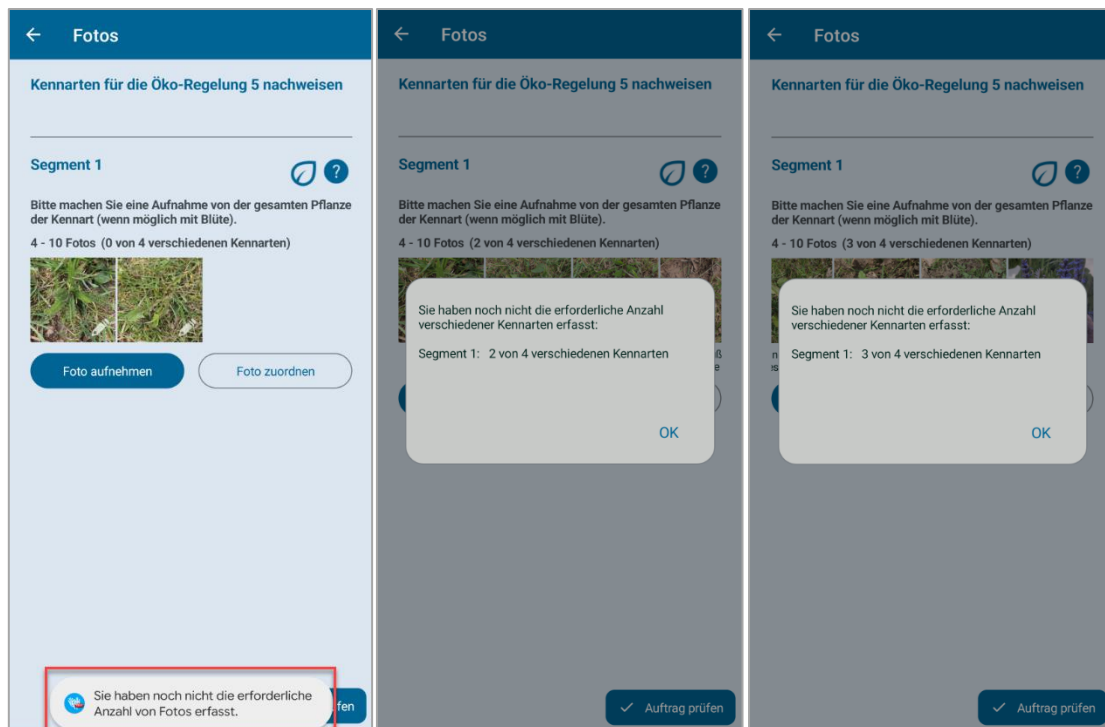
Fotos

Kennarten für die Öko-Regelung 5 nachweisen

Segment 1

?

Bitte machen Sie eine Aufnahme von der gesamten Pflanze der Kennart (wenn möglich mit Blüte).

4 - 10 Fotos (0 von 4 verschiedenen Kennarten)

Foto aufnehmen

Foto zuordnen

Sie haben noch nicht die erforderliche Anzahl von Fotos erfasst.

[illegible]fen

Fotos

Kennarten für die Öko-Regelung 5 nachweisen

Segment 1

?

Bitte machen Sie eine Aufnahme von der gesamten Pflanze der Kennart (wenn möglich mit Blüte).

4 - 10 Fotos (2 von 4 verschiedenen Kennarten)

Sie haben noch nicht die erforderliche Anzahl verschiedener Kennarten erfasst:

Segment 1: 2 von 4 verschiedenen Kennarten

OK

Auftrag prüfen

Fotos

Kennarten für die Öko-Regelung 5 nachweisen

Segment 1

?

Bitte machen Sie eine Aufnahme von der gesamten Pflanze der Kennart (wenn möglich mit Blüte).

4 - 10 Fotos (3 von 4 verschiedenen Kennarten)

Sie haben noch nicht die erforderliche Anzahl verschiedener Kennarten erfasst:

Segment 1: 3 von 4 verschiedenen Kennarten

OK

Auftrag prüfen